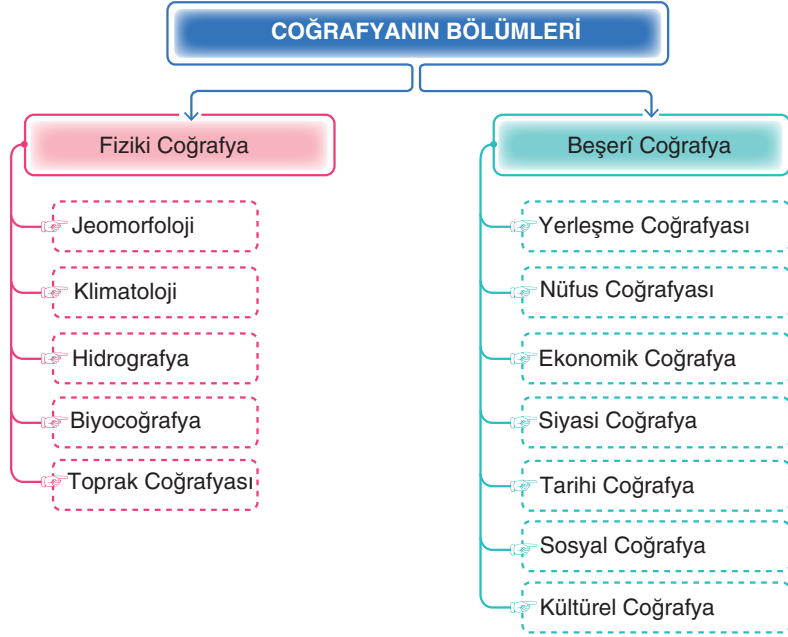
COĞRAFYANIN BÖLÜMLERİ

Fiziki Coğrafya

Jeomorfoloji

Klimatoloji

Hidrografya

Biyocoğrafya

Toprak Coğrafyası

Beşerî Coğrafya

Yerleşme Coğrafyası

Nüfus Coğrafyası

Ekonomik Coğrafya

Siyasi Coğrafya

Tarihi Coğrafya

Sosyal Coğrafya

Kültürel Coğrafya